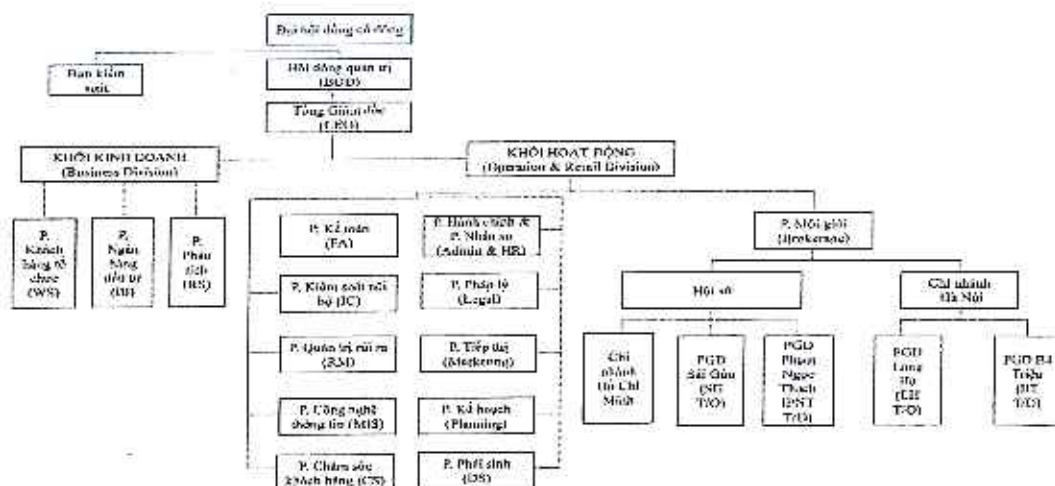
Đại hội đồng cổ đông

Ban kiểm soát

Hội đồng quản trị (BOD)

Tổng Giám đốc (CEO)

KHỐI KINH DOANH (Business Division)

KHỐI HOẠT ĐỘNG (Operation & Retail Division)

P. Khách hàng tổ chức (WS)

P. Ngân hàng đầu tư (IB)

P. Phân tích (RS)

P. Kế toán (FA)

P. Kiểm soát nội bộ (IC)

P. Quản trị rủi ro (RM)

P. Công nghệ thông tin (MIS)

P. Chăm sóc khách hàng (CS)

P. Hành chính & P. Nhân sự (Admin & HR)

P. Pháp lý (Legal)

P. Tiếp thị (Marketing)

P. Kế hoạch (Planning)

P. Phái sinh (DS)

P. Môi giới (Brokerage)

Hội sở

Chi nhánh Hà Nội

Chi nhánh Hồ Chí Minh

PGD Sài Gòn (SG T/O)

PGD Phạm Ngọc Thạch (PNT T/O)

PGD Láng Hạ (LH T/O)

PGD Bà Triệu (BT T/O)